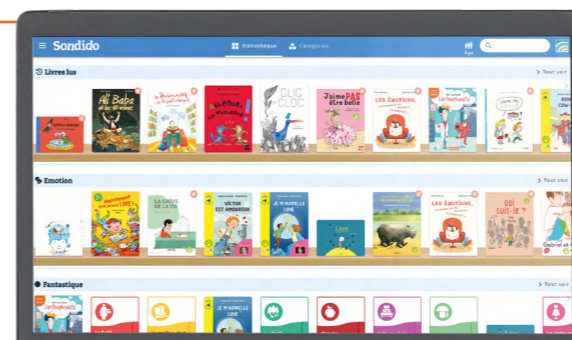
Sondido

Bibliothèque

Catégories

Livres lus

> Tout voir

Ali Baba et les 40 voleurs

CLIC CLOC

J'aime PAS être belle

Les Émotions

Les Émotions

Emotion

> Tout voir

LA GROTTE DE LA PEUR

VICTOR EST AMOUREUX

JE M'APPELLE LUNE

Les Émotions

QUI SUIS-JE ?

Gabriel et

Fantastique

> Tout voir

JE M'APPELLE LUNE